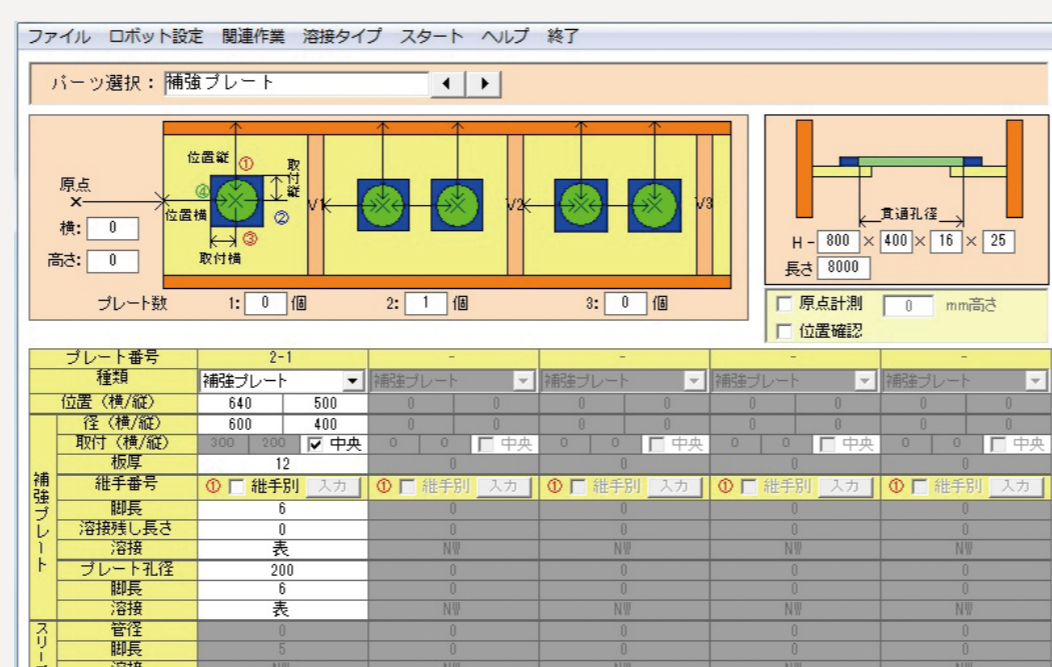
ファイル　ロボット設定　関連作業　溶接タイプ　スタート　ヘルプ　終了

パーツ選択：補強プレート ◀ ▶

位置縦 ① 取付縦
原点 ×
④ 位置横 ②
③ 取付横
横: 0
高さ: 0
V1 V2 V3
プレート数 1: 0 個 2: 1 個 3: 0 個

貫通孔径
H - 800 × 400 × 16 × 25
長さ 8000

☐ 原点計測 0 mm高さ
☐ 位置確認

| プレート番号 | 2-1 | | - | | - | | - | | - | |
|---|---|---|---|---|---|---|---|---|---|---|
| 種類 | 補強プレート | | 補強プレート | | 補強プレート | | 補強プレート | | 補強プレート | |
| 位置（横/縦） | 640 | 500 | 0 | 0 | 0 | 0 | 0 | 0 | 0 | 0 |
| 補強プレート 径（横/縦） | 600 | 400 | 0 | 0 | 0 | 0 | 0 | 0 | 0 | 0 |
| 取付（横/縦） | 300 | 200 ☑ 中央 | 0 | 0 ☐ 中央 | 0 | 0 ☐ 中央 | 0 | 0 ☐ 中央 | 0 | 0 ☐ 中央 |
| 板厚 | 12 | | 0 | | 0 | | 0 | | 0 | |
| 継手番号 | ① ☐ 継手別 入力 | | ① ☐ 継手別 入力 | | ① ☐ 継手別 入力 | | ① ☐ 継手別 入力 | | ① ☐ 継手別 入力 | |
| 脚長 | 6 | | 0 | | 0 | | 0 | | 0 | |
| 溶接残し長さ | 0 | | 0 | | 0 | | 0 | | 0 | |
| 溶接 | 表 | | NW | | NW | | NW | | NW | |
| プレート孔径 | 200 | | 0 | | 0 | | 0 | | 0 | |
| 脚長 | 6 | | 0 | | 0 | | 0 | | 0 | |
| 溶接 | 表 | | NW | | NW | | NW | | NW | |
| スリーブ 管径 | 0 | | 0 | | 0 | | 0 | | 0 | |
| 脚長 | 5 | | 0 | | 0 | | 0 | | 0 | |
| 溶接 | NW | | NW | | NW | | NW | | NW | |